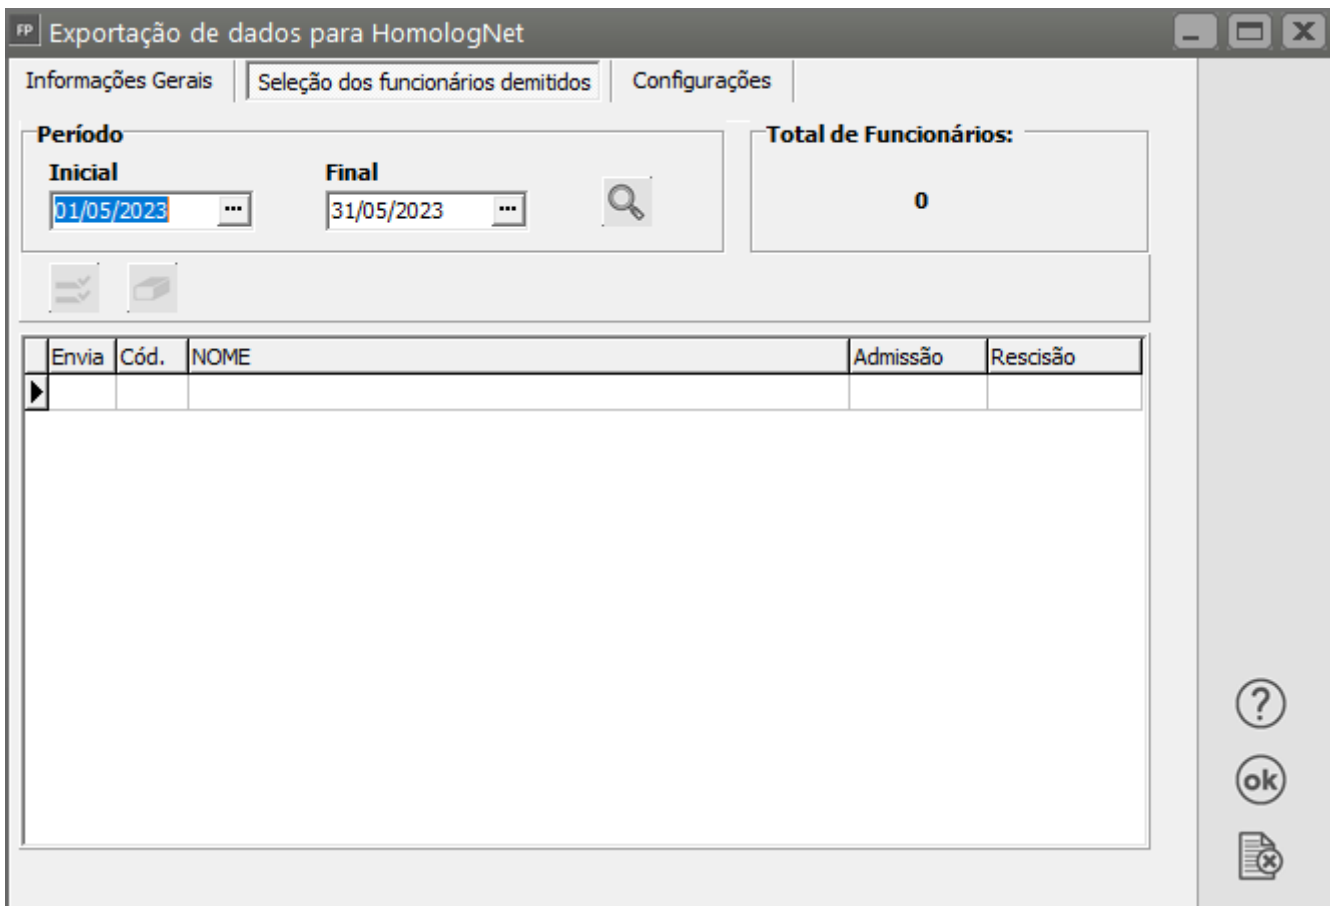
FP Exportação de dados para HomologNet

Informações Gerais | Seleção dos funcionários demitidos | Configurações

Período
Inicial
01/05/2023 ...
Final
31/05/2023 ...

Total de Funcionários:
0

| Envia | Cód. | NOME | Admissão | Rescisão |
|---|---|---|---|---|
| | | | | |

?
ok